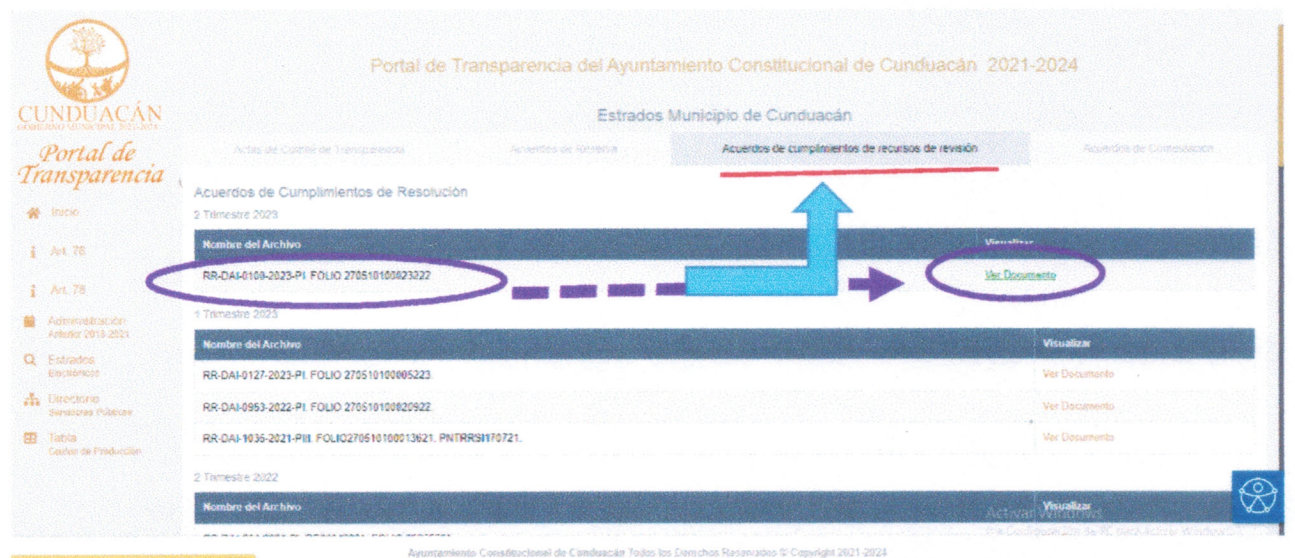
CUNDUACÁN
GOBIERNO MUNICIPAL 2021-2024

Portal de Transparencia

Inicio

Art. 76

Art. 78

Administración Anterior 2018-2021

Estrados Electrónicos

Directorio Servidores Públicos

Tabla Gestor de Producción

Portal de Transparencia del Ayuntamiento Constitucional de Cunduacán 2021-2024

Estrados Municipio de Cunduacán

Actas de Comité de Transparencia | Acuerdos de Reserva | Acuerdos de cumplimientos de recursos de revisión | Acuerdos de Contestación

Acuerdos de Cumplimientos de Resolución

2 Trimestre 2023

| Nombre del Archivo | Visualizar |
|---|---|
| RR-DAI-0109-2023-PI. FOLIO 270510100823222 | Ver Documento |

1 Trimestre 2023

| Nombre del Archivo | Visualizar |
|---|---|
| RR-DAI-0127-2023-PI. FOLIO 270510100005223. | Ver Documento |
| RR-DAI-0953-2022-PI. FOLIO 270510100820922. | Ver Documento |
| RR-DAI-1036-2021-PIII. FOLIO270510100013621. PNTRRSI170721. | Ver Documento |

2 Trimestre 2022

| Nombre del Archivo | Visualizar |
|---|---|

Activar Windows
Ve a Configuración de PC para activar Windows.

Ayuntamiento Constitucional de Cunduacán Todos los Derechos Reservados © Copyright 2021-2024